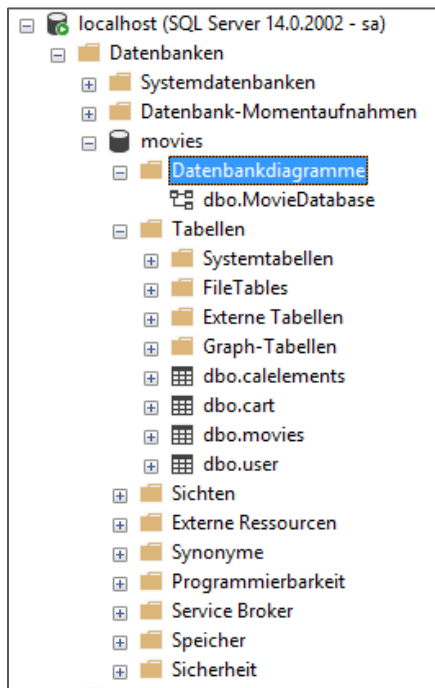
localhost (SQL Server 14.0.2002 - sa)
Datenbanken
Systemdatenbanken
Datenbank-Momentaufnahmen
movies
Datenbankdiagramme
dbo.MovieDatabase
Tabellen
Systemtabellen
FileTables
Externe Tabellen
Graph-Tabellen
dbo.calelements
dbo.cart
dbo.movies
dbo.user
Sichten
Externe Ressourcen
Synonyme
Programmierbarkeit
Service Broker
Speicher
Sicherheit